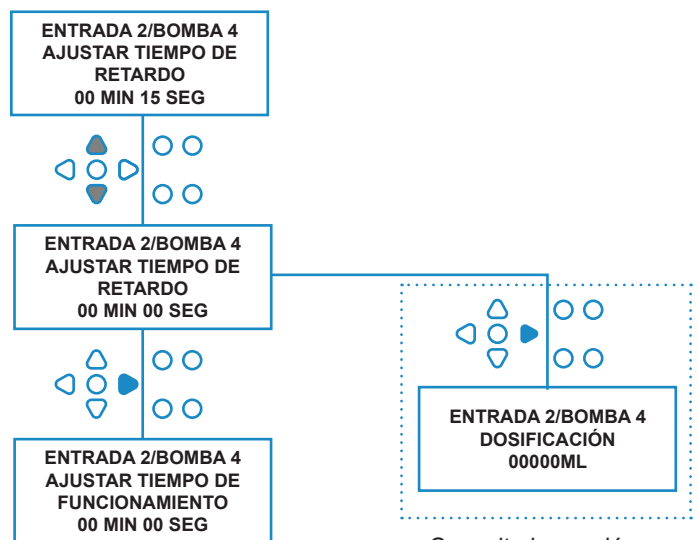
ENTRADA 2/BOMBA 4
AJUSTAR TIEMPO DE RETARDO
00 MIN 15 SEG

ENTRADA 2/BOMBA 4
AJUSTAR TIEMPO DE RETARDO
00 MIN 00 SEG

ENTRADA 2/BOMBA 4
DOSIFICACIÓN
00000ML

ENTRADA 2/BOMBA 4
AJUSTAR TIEMPO DE FUNCIONAMIENTO
00 MIN 00 SEG

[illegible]